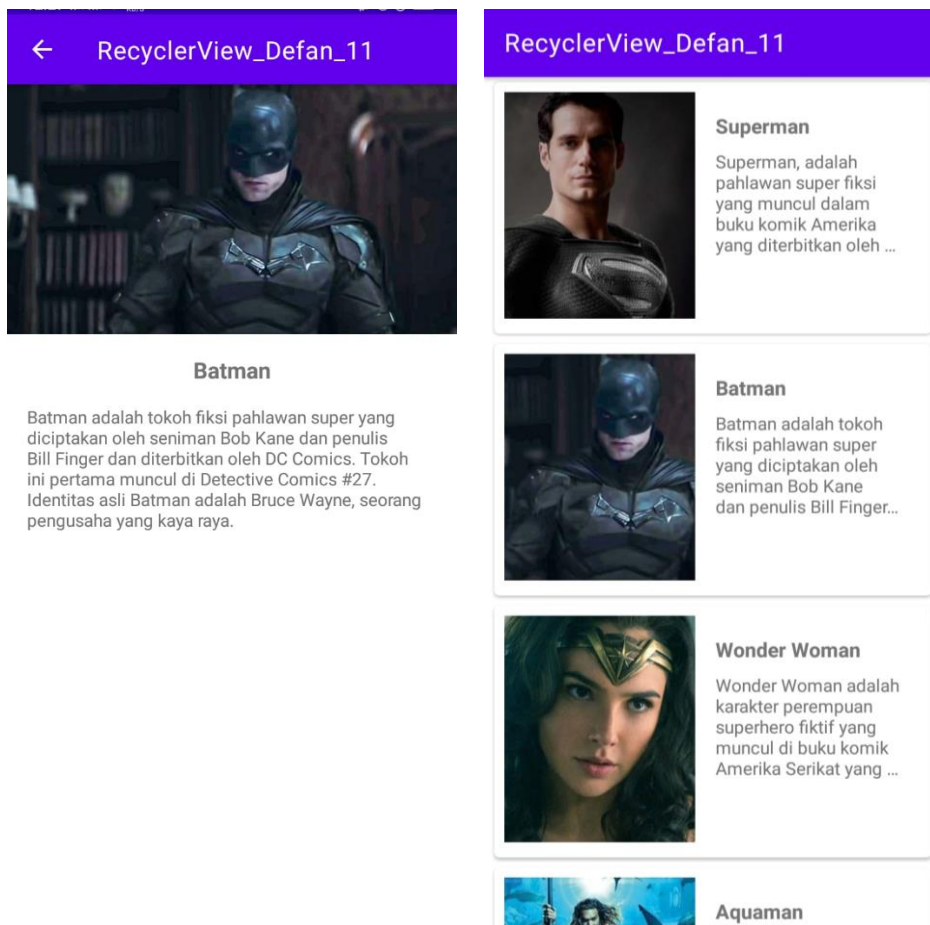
RecyclerView_Defan_11

Batman

Batman adalah tokoh fiksi pahlawan super yang diciptakan oleh seniman Bob Kane dan penulis Bill Finger dan diterbitkan oleh DC Comics. Tokoh ini pertama muncul di Detective Comics #27. Identitas asli Batman adalah Bruce Wayne, seorang pengusaha yang kaya raya.

RecyclerView_Defan_11

Superman

Superman, adalah pahlawan super fiksi yang muncul dalam buku komik Amerika yang diterbitkan oleh ...

Batman

Batman adalah tokoh fiksi pahlawan super yang diciptakan oleh seniman Bob Kane dan penulis Bill Finger...

Wonder Woman

Wonder Woman adalah karakter perempuan superhero fiktif yang muncul di buku komik Amerika Serikat yang ...

Aquaman